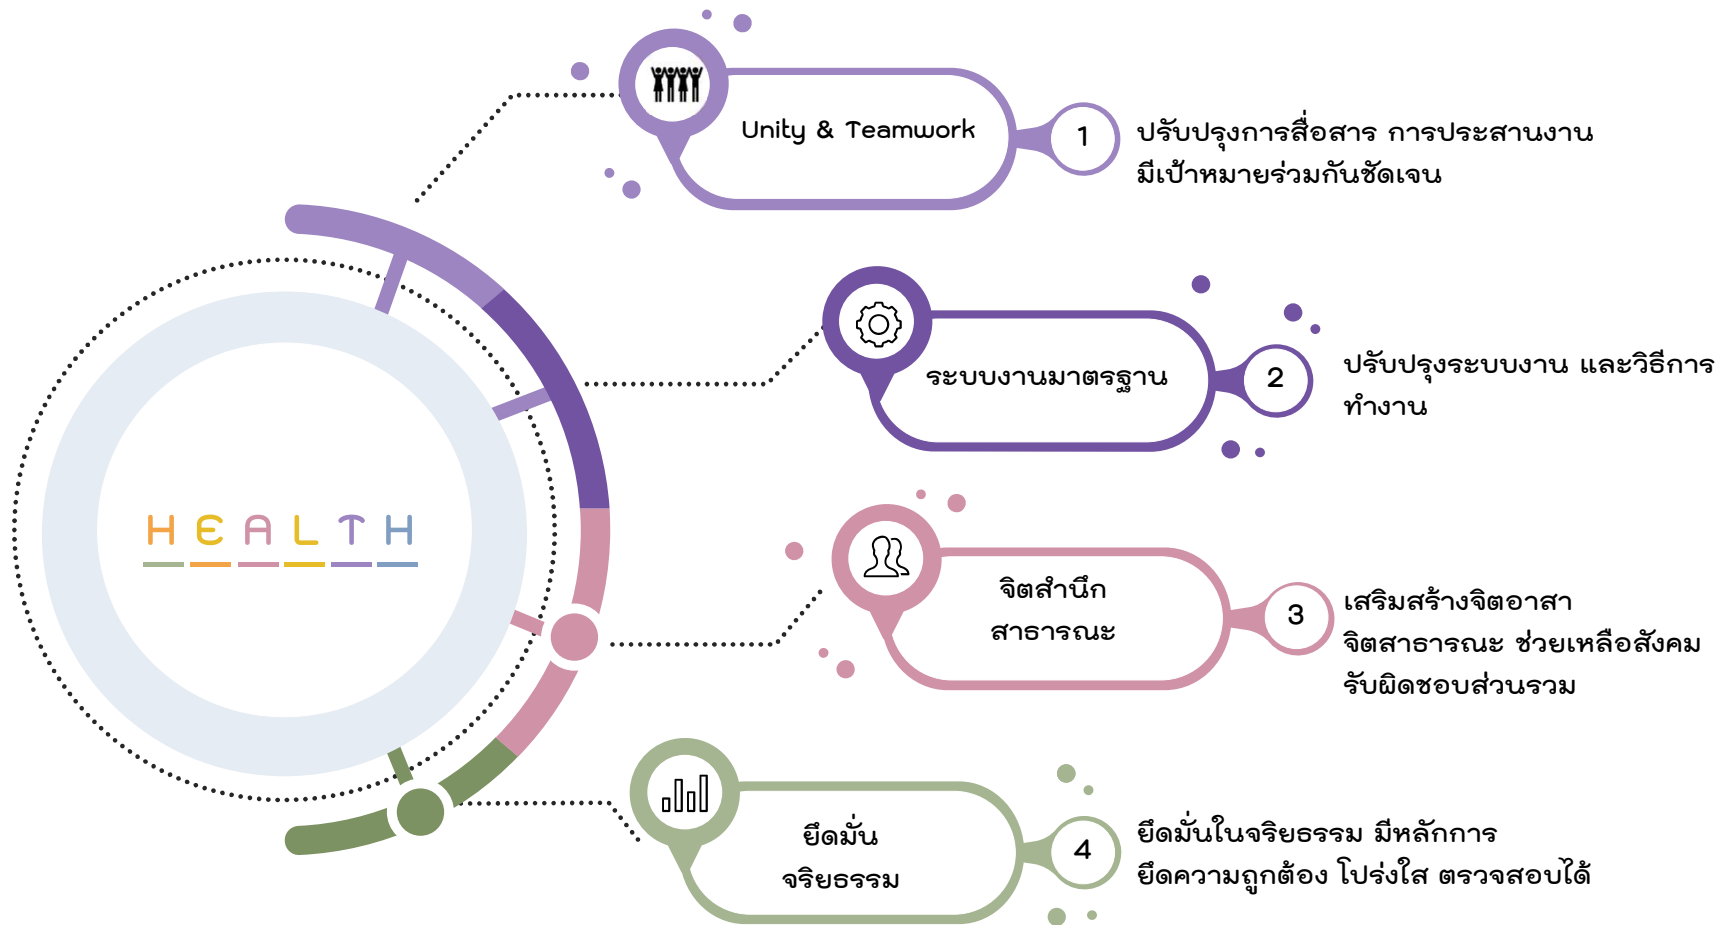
HEALTH

Unity & Teamwork

1

ปรับปรุงการสื่อสาร การประสานงาน มีเป้าหมายร่วมกันชัดเจน

ระบบงานมาตรฐาน

2

ปรับปรุงระบบงาน และวิธีการทำงาน

จิตสำนึก สาธารณะ

3

เสริมสร้างจิตอาสา จิตสาธารณะ ช่วยเหลือสังคม รับผิดชอบส่วนรวม

ยึดมั่น จริยธรรม

4

ยึดมั่นในจริยธรรม มีหลักการ ยึดความถูกต้อง โปร่งใส ตรวจสอบได้